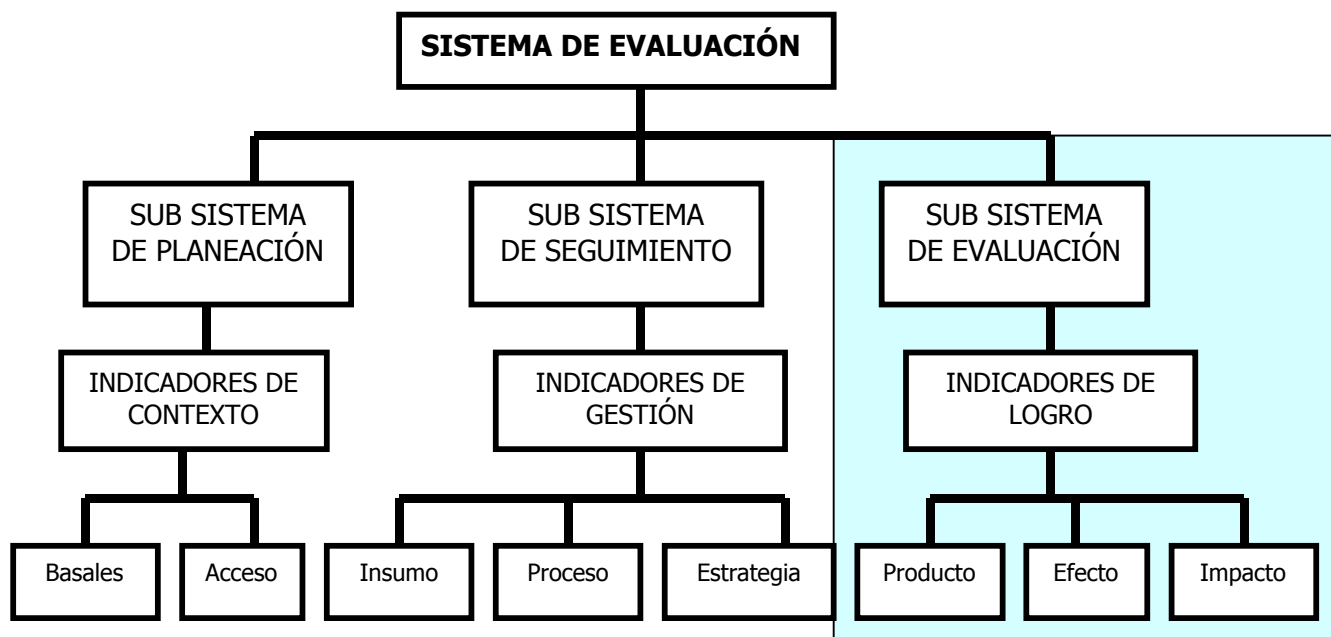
SISTEMA DE EVALUACIÓN

SUB SISTEMA DE PLANEACIÓN

SUB SISTEMA DE SEGUIMIENTO

SUB SISTEMA DE EVALUACIÓN

INDICADORES DE CONTEXTO

INDICADORES DE GESTIÓN

INDICADORES DE LOGRO

Basales

Acceso

Insumo

Proceso

Estrategia

Producto

Efecto

Impacto